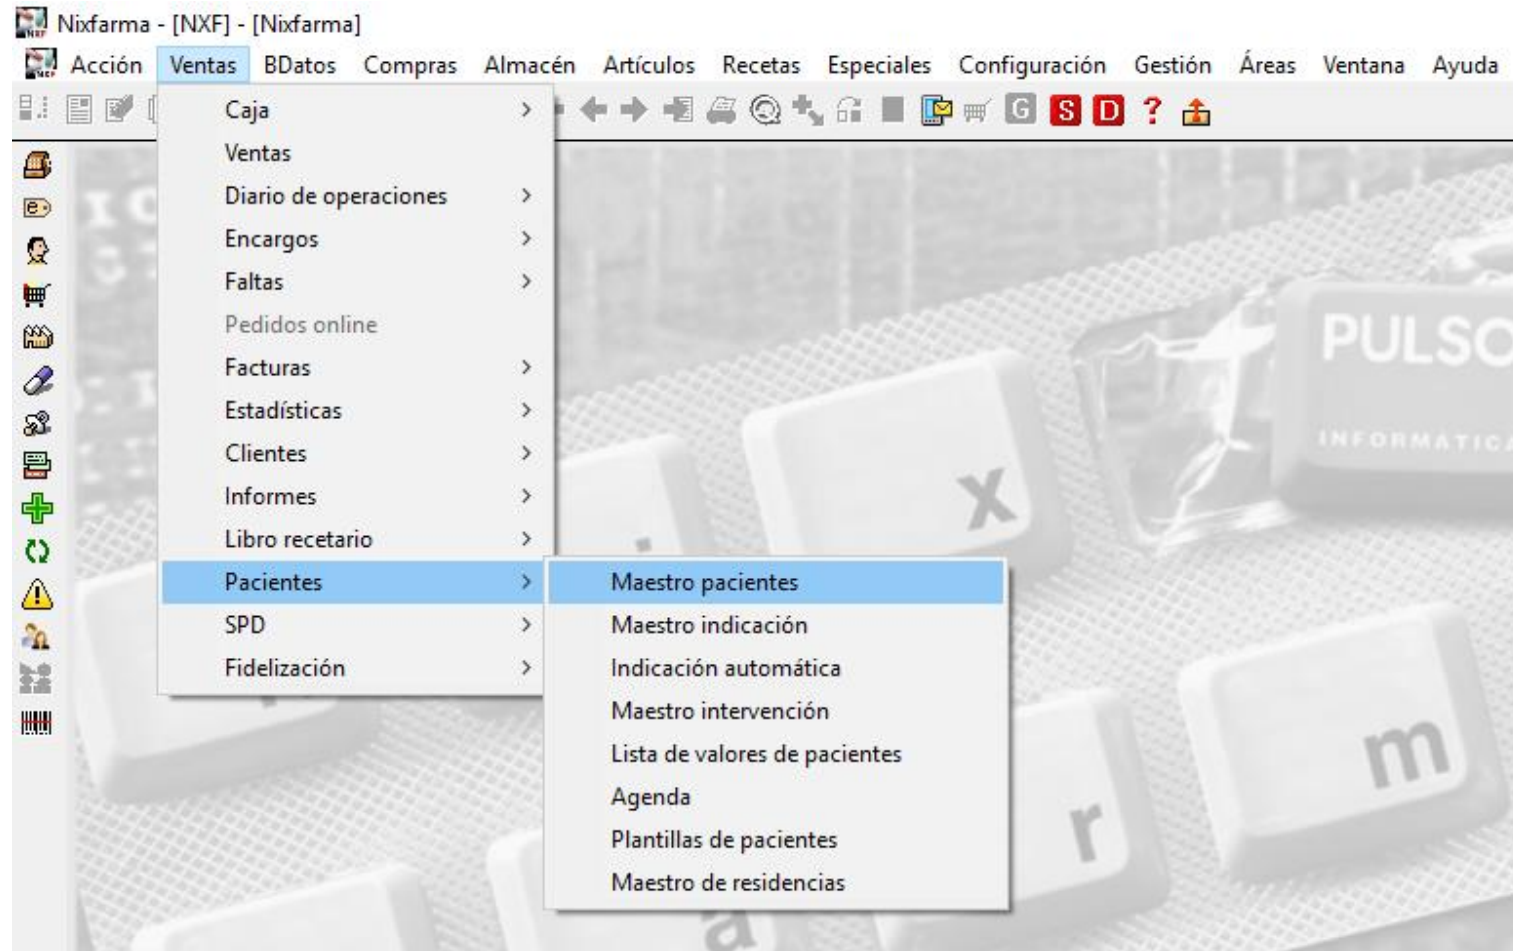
Nixfarma - [NXF] - [Nixfarma]

Acción Ventas BDatos Compras Almacén Artículos Recetas Especiales Configuración Gestión Áreas Ventana Ayuda

G S D ?

Caja >
Ventas
Diario de operaciones >
Encargos >
Faltas >
Pedidos online
Facturas >
Estadísticas >
Clientes >
Informes >
Libro recetario >
Pacientes >
SPD >
Fidelización >

Maestro pacientes
Maestro indicación
Indicación automática
Maestro intervención
Lista de valores de pacientes
Agenda
Plantillas de pacientes
Maestro de residencias

PULSO
INFORMATICA
x
m
r